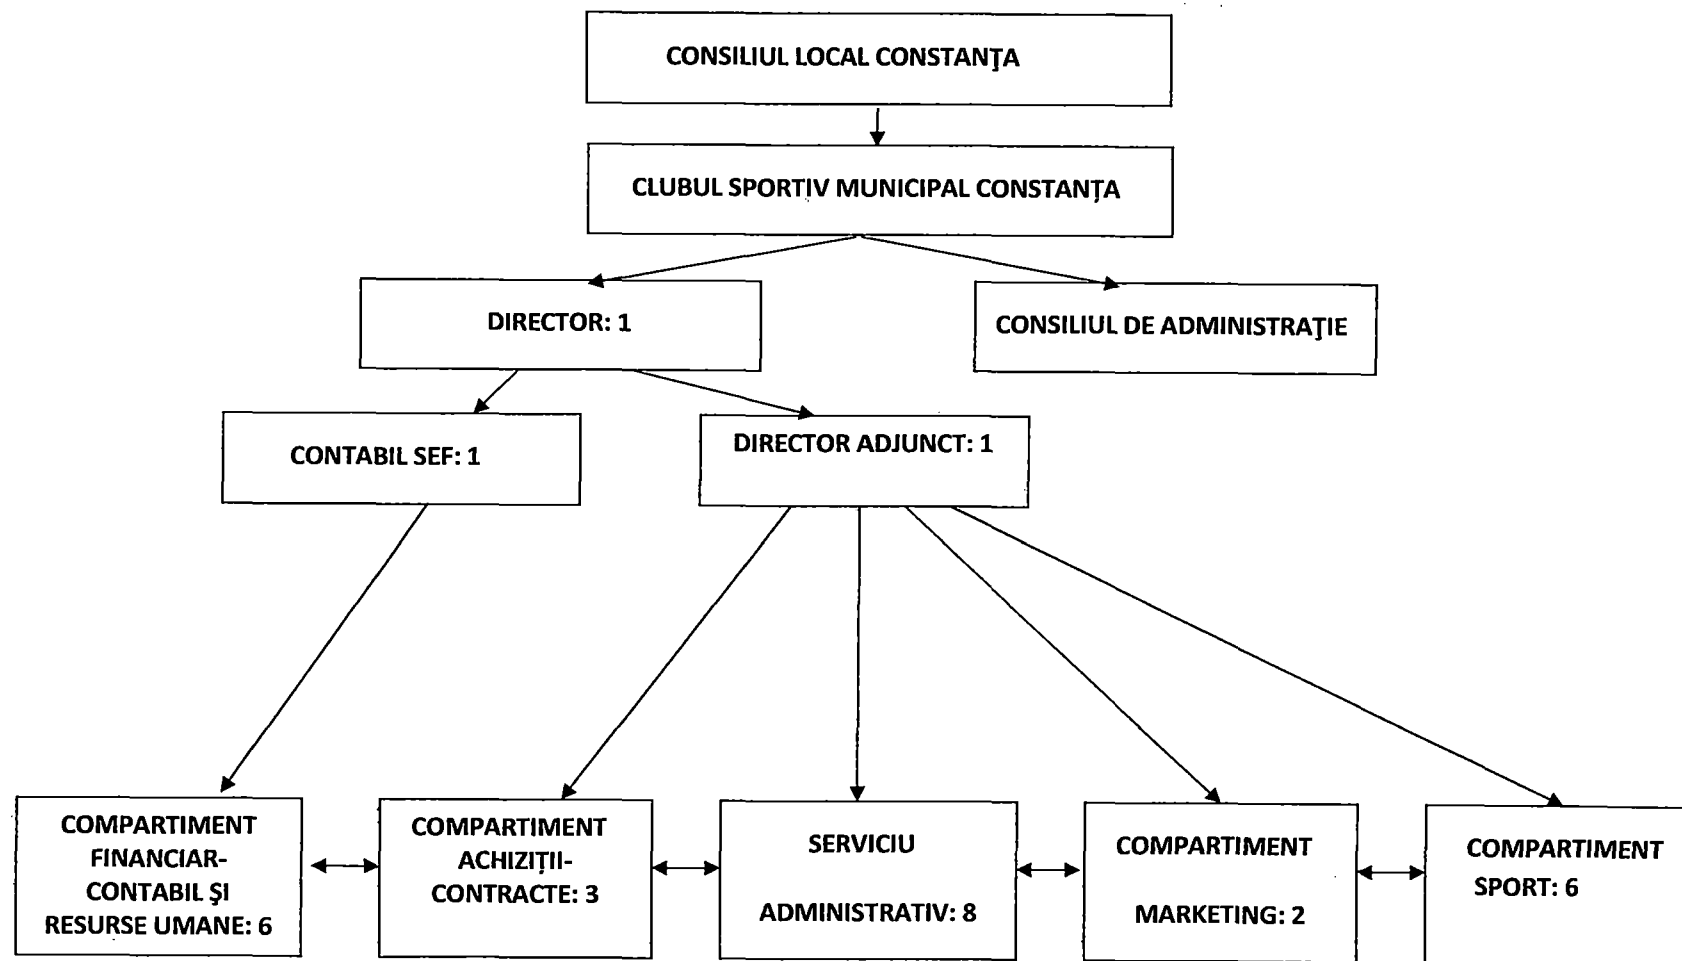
CONSILIUL LOCAL CONSTANŢA

CLUBUL SPORTIV MUNICIPAL CONSTANŢA

DIRECTOR: 1

CONSILIUL DE ADMINISTRAŢIE

CONTABIL SEF: 1

DIRECTOR ADJUNCT: 1

COMPARTIMENT FINANCIAR-CONTABIL ŞI RESURSE UMANE: 6

COMPARTIMENT ACHIZIŢII-CONTRACTE: 3

SERVICIU ADMINISTRATIV: 8

COMPARTIMENT MARKETING: 2

COMPARTIMENT SPORT: 6